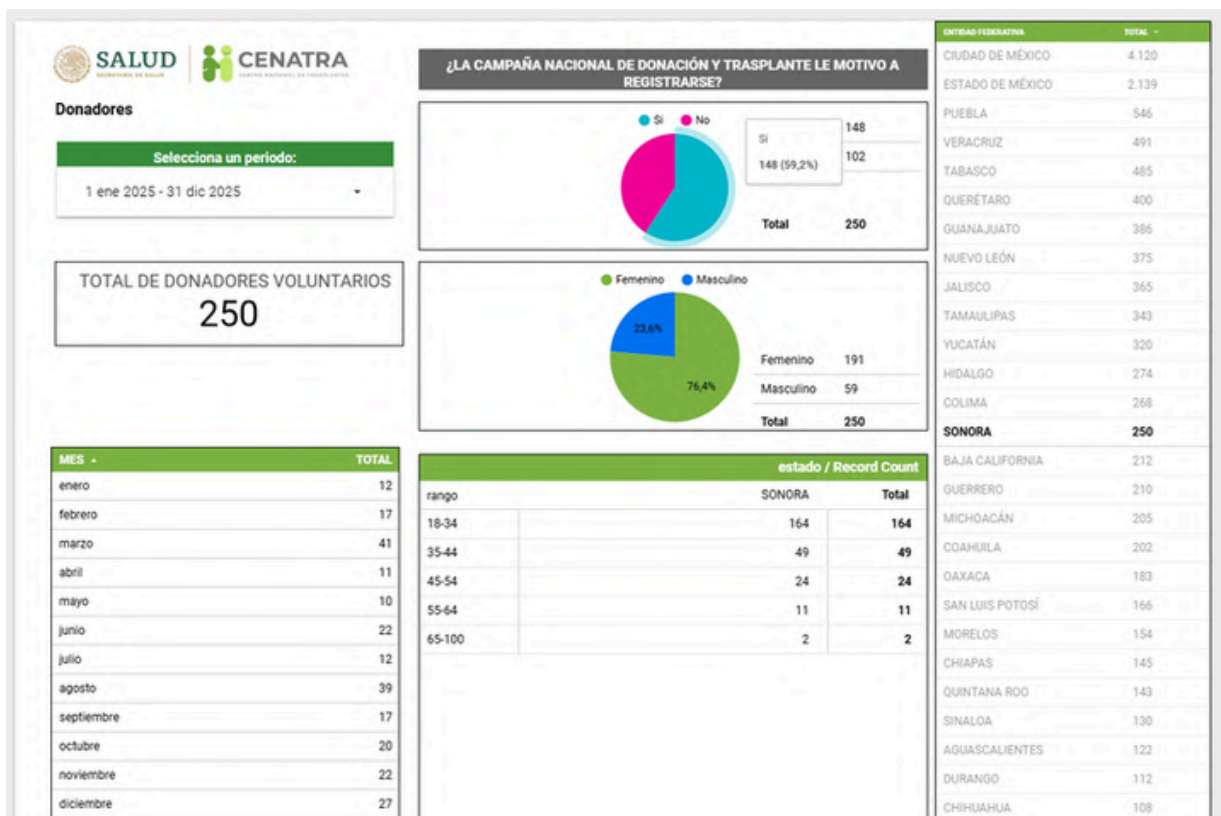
SALUD
SECRETARÍA DE SALUD

CENATRA
CENTRO NACIONAL DE TRASPLANTES

Donadores

Selecciona un periodo:
1 ene 2025 - 31 dic 2025 ▾

TOTAL DE DONADORES VOLUNTARIOS
250

¿LA CAMPAÑA NACIONAL DE DONACIÓN Y TRASPLANTE LE MOTIVO A REGISTRARSE?

Si No

Si
148 (59,2%)

| | |
|---|---|
| | 148 |
| | 102 |
| Total | 250 |

Femenino Masculino

23,6%
76,4%

| | |
|---|---|
| Femenino | 191 |
| Masculino | 59 |
| Total | 250 |

| MES ▲ | TOTAL |
|---|---|
| enero | 12 |
| febrero | 17 |
| marzo | 41 |
| abril | 11 |
| mayo | 10 |
| junio | 22 |
| julio | 12 |
| agosto | 39 |
| septiembre | 17 |
| octubre | 20 |
| noviembre | 22 |
| diciembre | 27 |

estado / Record Count

| rango | SONORA | Total |
|---|---|---|
| 18-34 | 164 | 164 |
| 35-44 | 49 | 49 |
| 45-54 | 24 | 24 |
| 55-64 | 11 | 11 |
| 65-100 | 2 | 2 |

| ENTIDAD FEDERATIVA | TOTAL ▼ |
|---|---|
| CIUDAD DE MÉXICO | 4.120 |
| ESTADO DE MÉXICO | 2.139 |
| PUEBLA | 546 |
| VERACRUZ | 491 |
| TABASCO | 485 |
| QUERÉTARO | 400 |
| GUANAJUATO | 386 |
| NUEVO LEÓN | 375 |
| JALISCO | 365 |
| TAMAULIPAS | 343 |
| YUCATÁN | 320 |
| HIDALGO | 274 |
| COLIMA | 268 |
| SONORA | 250 |
| BAJA CALIFORNIA | 212 |
| GUERRERO | 210 |
| MICHOACÁN | 205 |
| COAHUILA | 202 |
| OAXACA | 183 |
| SAN LUIS POTOSÍ | 166 |
| MORELOS | 154 |
| CHIAPAS | 145 |
| QUINTANA ROO | 143 |
| SINALOA | 130 |
| AGUASCALIENTES | 122 |
| DURANGO | 112 |
| CHIHUAHUA | 108 |